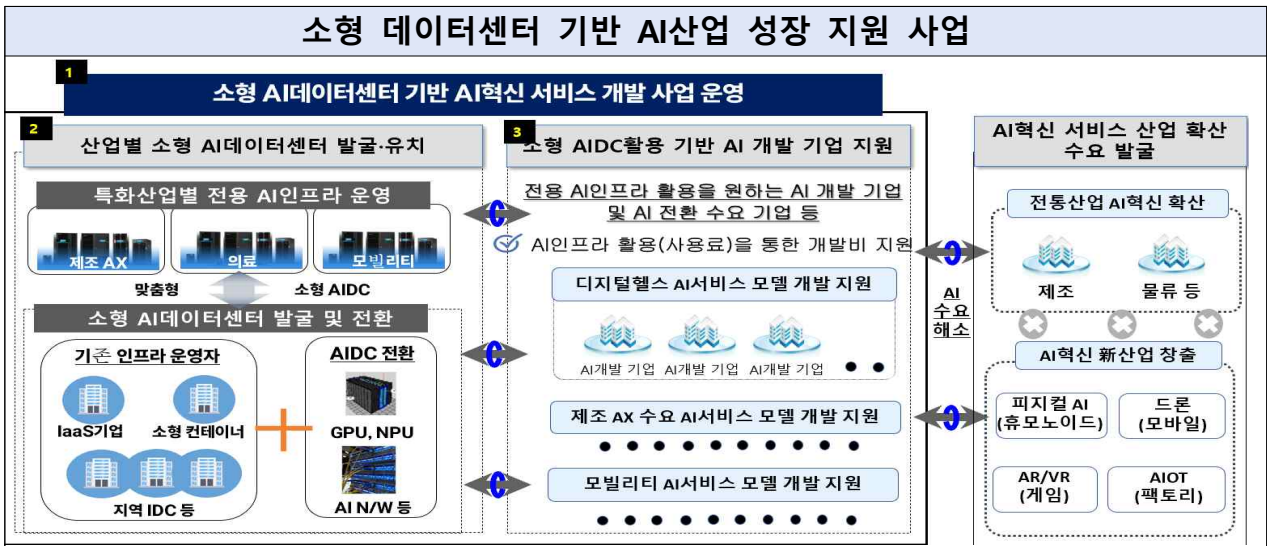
소형 데이터센터 기반 AI산업 성장 지원 사업

1

소형 AI데이터센터 기반 AI혁신 서비스 개발 사업 운영

2

산업별 소형 AI데이터센터 발굴·유치

특화산업별 전용 AI인프라 운영

제조 AX

의료

모빌리티

맞춤형

소형 AIDC

소형 AI데이터센터 발굴 및 전환

기존 인프라 운영자

IaaS기업

소형 컨테이너

지역 IDC 등

AIDC 전환

GPU, NPU

AI N/W 등

3

소형 AIDC활용 기반 AI 개발 기업 지원

전용 AI인프라 활용을 원하는 AI 개발 기업 및 AI 전환 수요 기업 등

AI인프라 활용(사용료)을 통한 개발비 지원

디지털헬스 AI서비스 모델 개발 지원

AI개발 기업

AI개발 기업

AI개발 기업

제조 AX 수요 AI서비스 모델 개발 지원

모빌리티 AI서비스 모델 개발 지원

AI 수요 해소

AI혁신 서비스 산업 확산 수요 발굴

전통산업 AI혁신 확산

제조

물류 등

AI혁신 新산업 창출

피지컬 AI (휴모노이드)

드론 (모바일)

AR/VR (게임)

AIOT (팩토리)